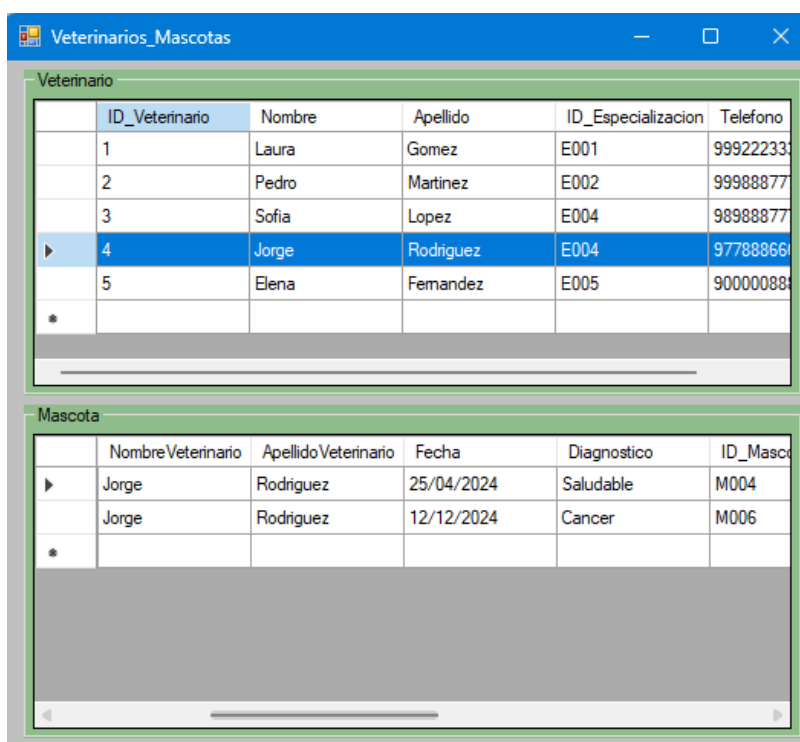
Veterinarios_Mascotas

Veterinario

| | ID_Veterinario | Nombre | Apellido | ID_Especializacion | Telefono |
|---|---|---|---|---|---|
| | 1 | Laura | Gomez | E001 | 99922233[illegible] |
| | 2 | Pedro | Martinez | E002 | 99988877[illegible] |
| | 3 | Sofia | Lopez | E004 | 98988877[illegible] |
| ▶ | 4 | Jorge | Rodriguez | E004 | 97788866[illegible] |
| | 5 | Elena | Fernandez | E005 | 90000088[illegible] |
| * | | | | | |

Mascota

| | NombreVeterinario | ApellidoVeterinario | Fecha | Diagnostico | ID_Masc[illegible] |
|---|---|---|---|---|---|
| ▶ | Jorge | Rodriguez | 25/04/2024 | Saludable | M004 |
| | Jorge | Rodriguez | 12/12/2024 | Cancer | M006 |
| * | | | | | |